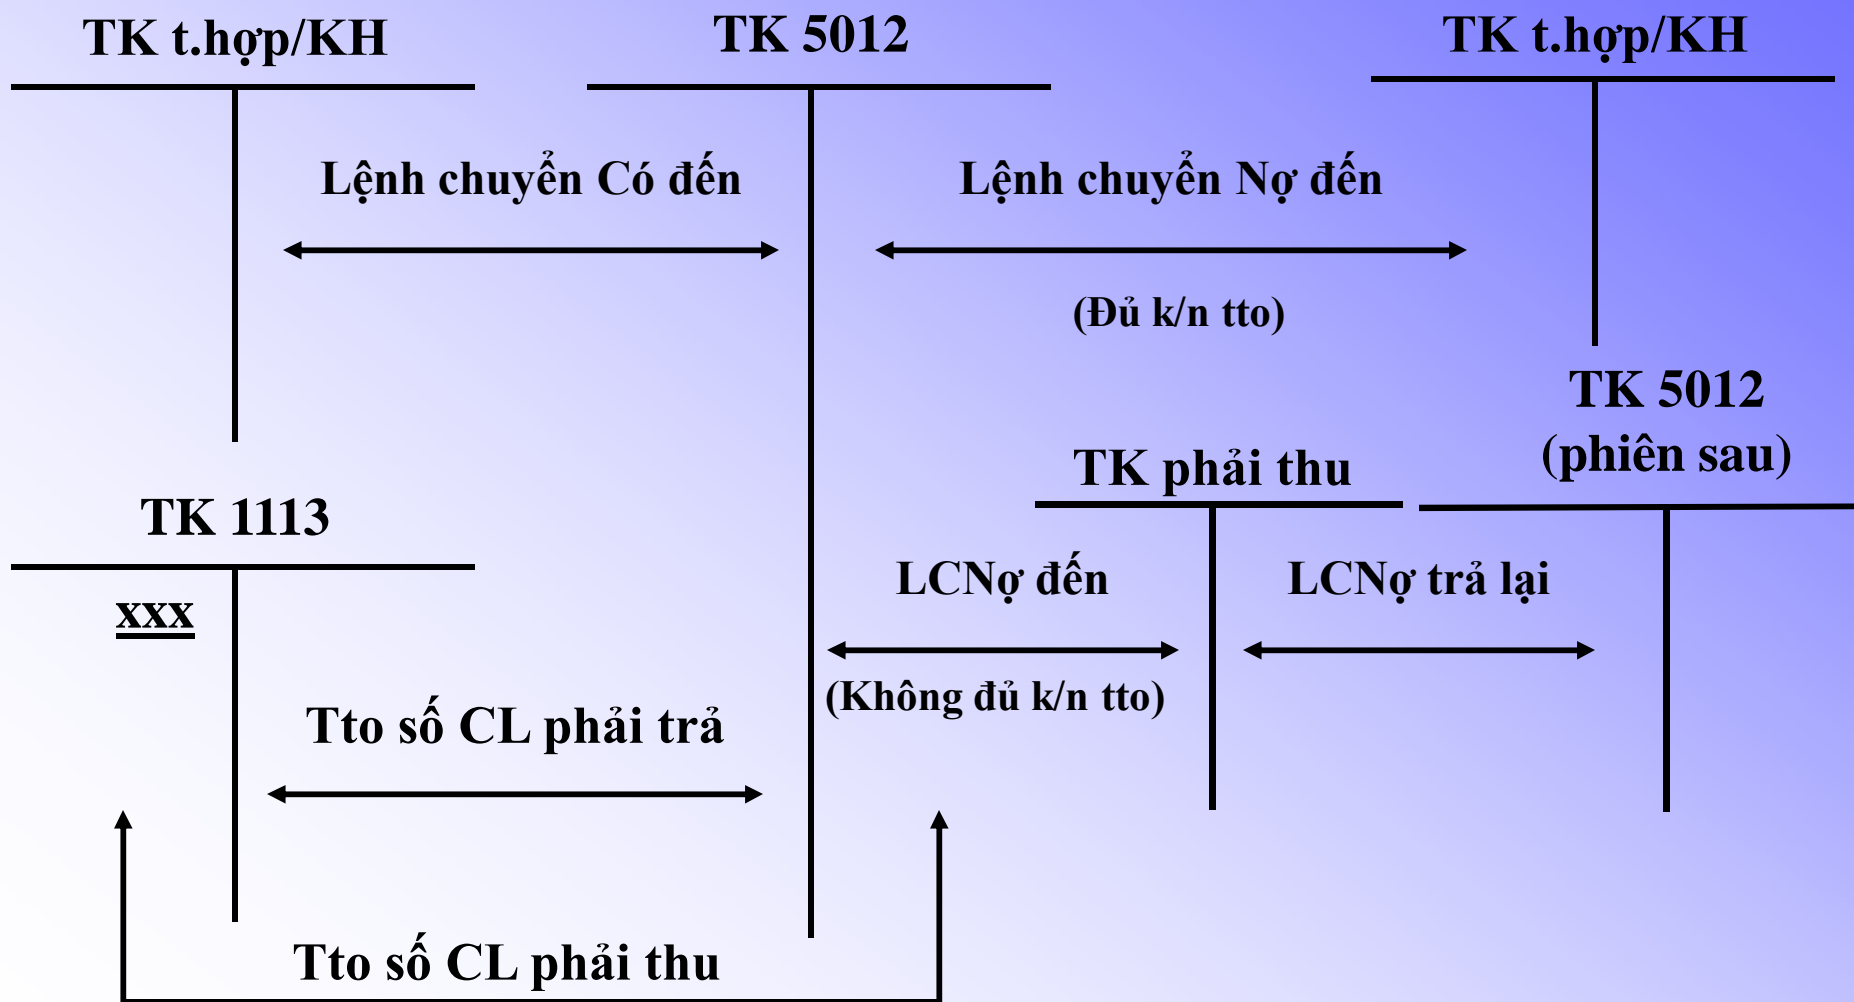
TK t.hợp/KH

TK 5012

TK t.hợp/KH

Lệnh chuyển Có đến

Lệnh chuyển Nợ đến

(Đủ k/n tto)

TK 5012 (phiên sau)

TK phải thu

TK 1113

xxx

LCNợ đến

LCNợ trả lại

(Không đủ k/n tto)

Tto số CL phải trả

Tto số CL phải thu